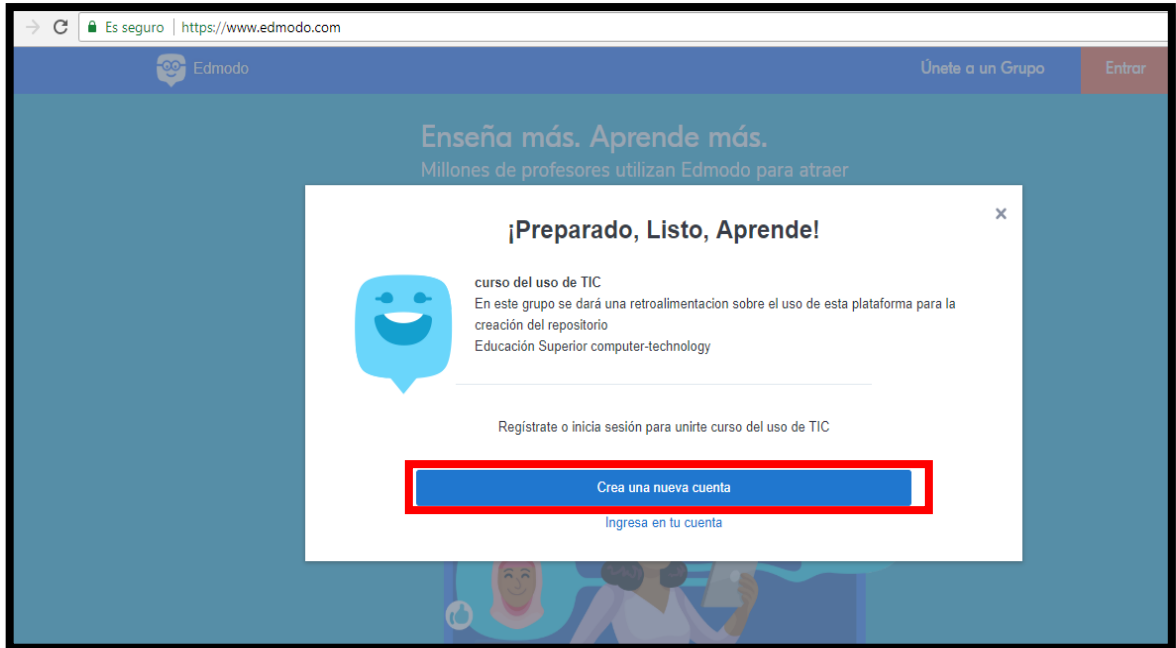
Es seguro | https://www.edmodo.com

Edmodo

Únete a un Grupo

Entrar

Enseña más. Aprende más.

Millones de profesores utilizan Edmodo para atraer

×

¡Preparado, Listo, Aprende!

curso del uso de TIC

En este grupo se dará una retroalimentacion sobre el uso de esta plataforma para la creación del repositorio

Educación Superior computer-technology

Regístrate o inicia sesión para unirte curso del uso de TIC

Crea una nueva cuenta

Ingresa en tu cuenta